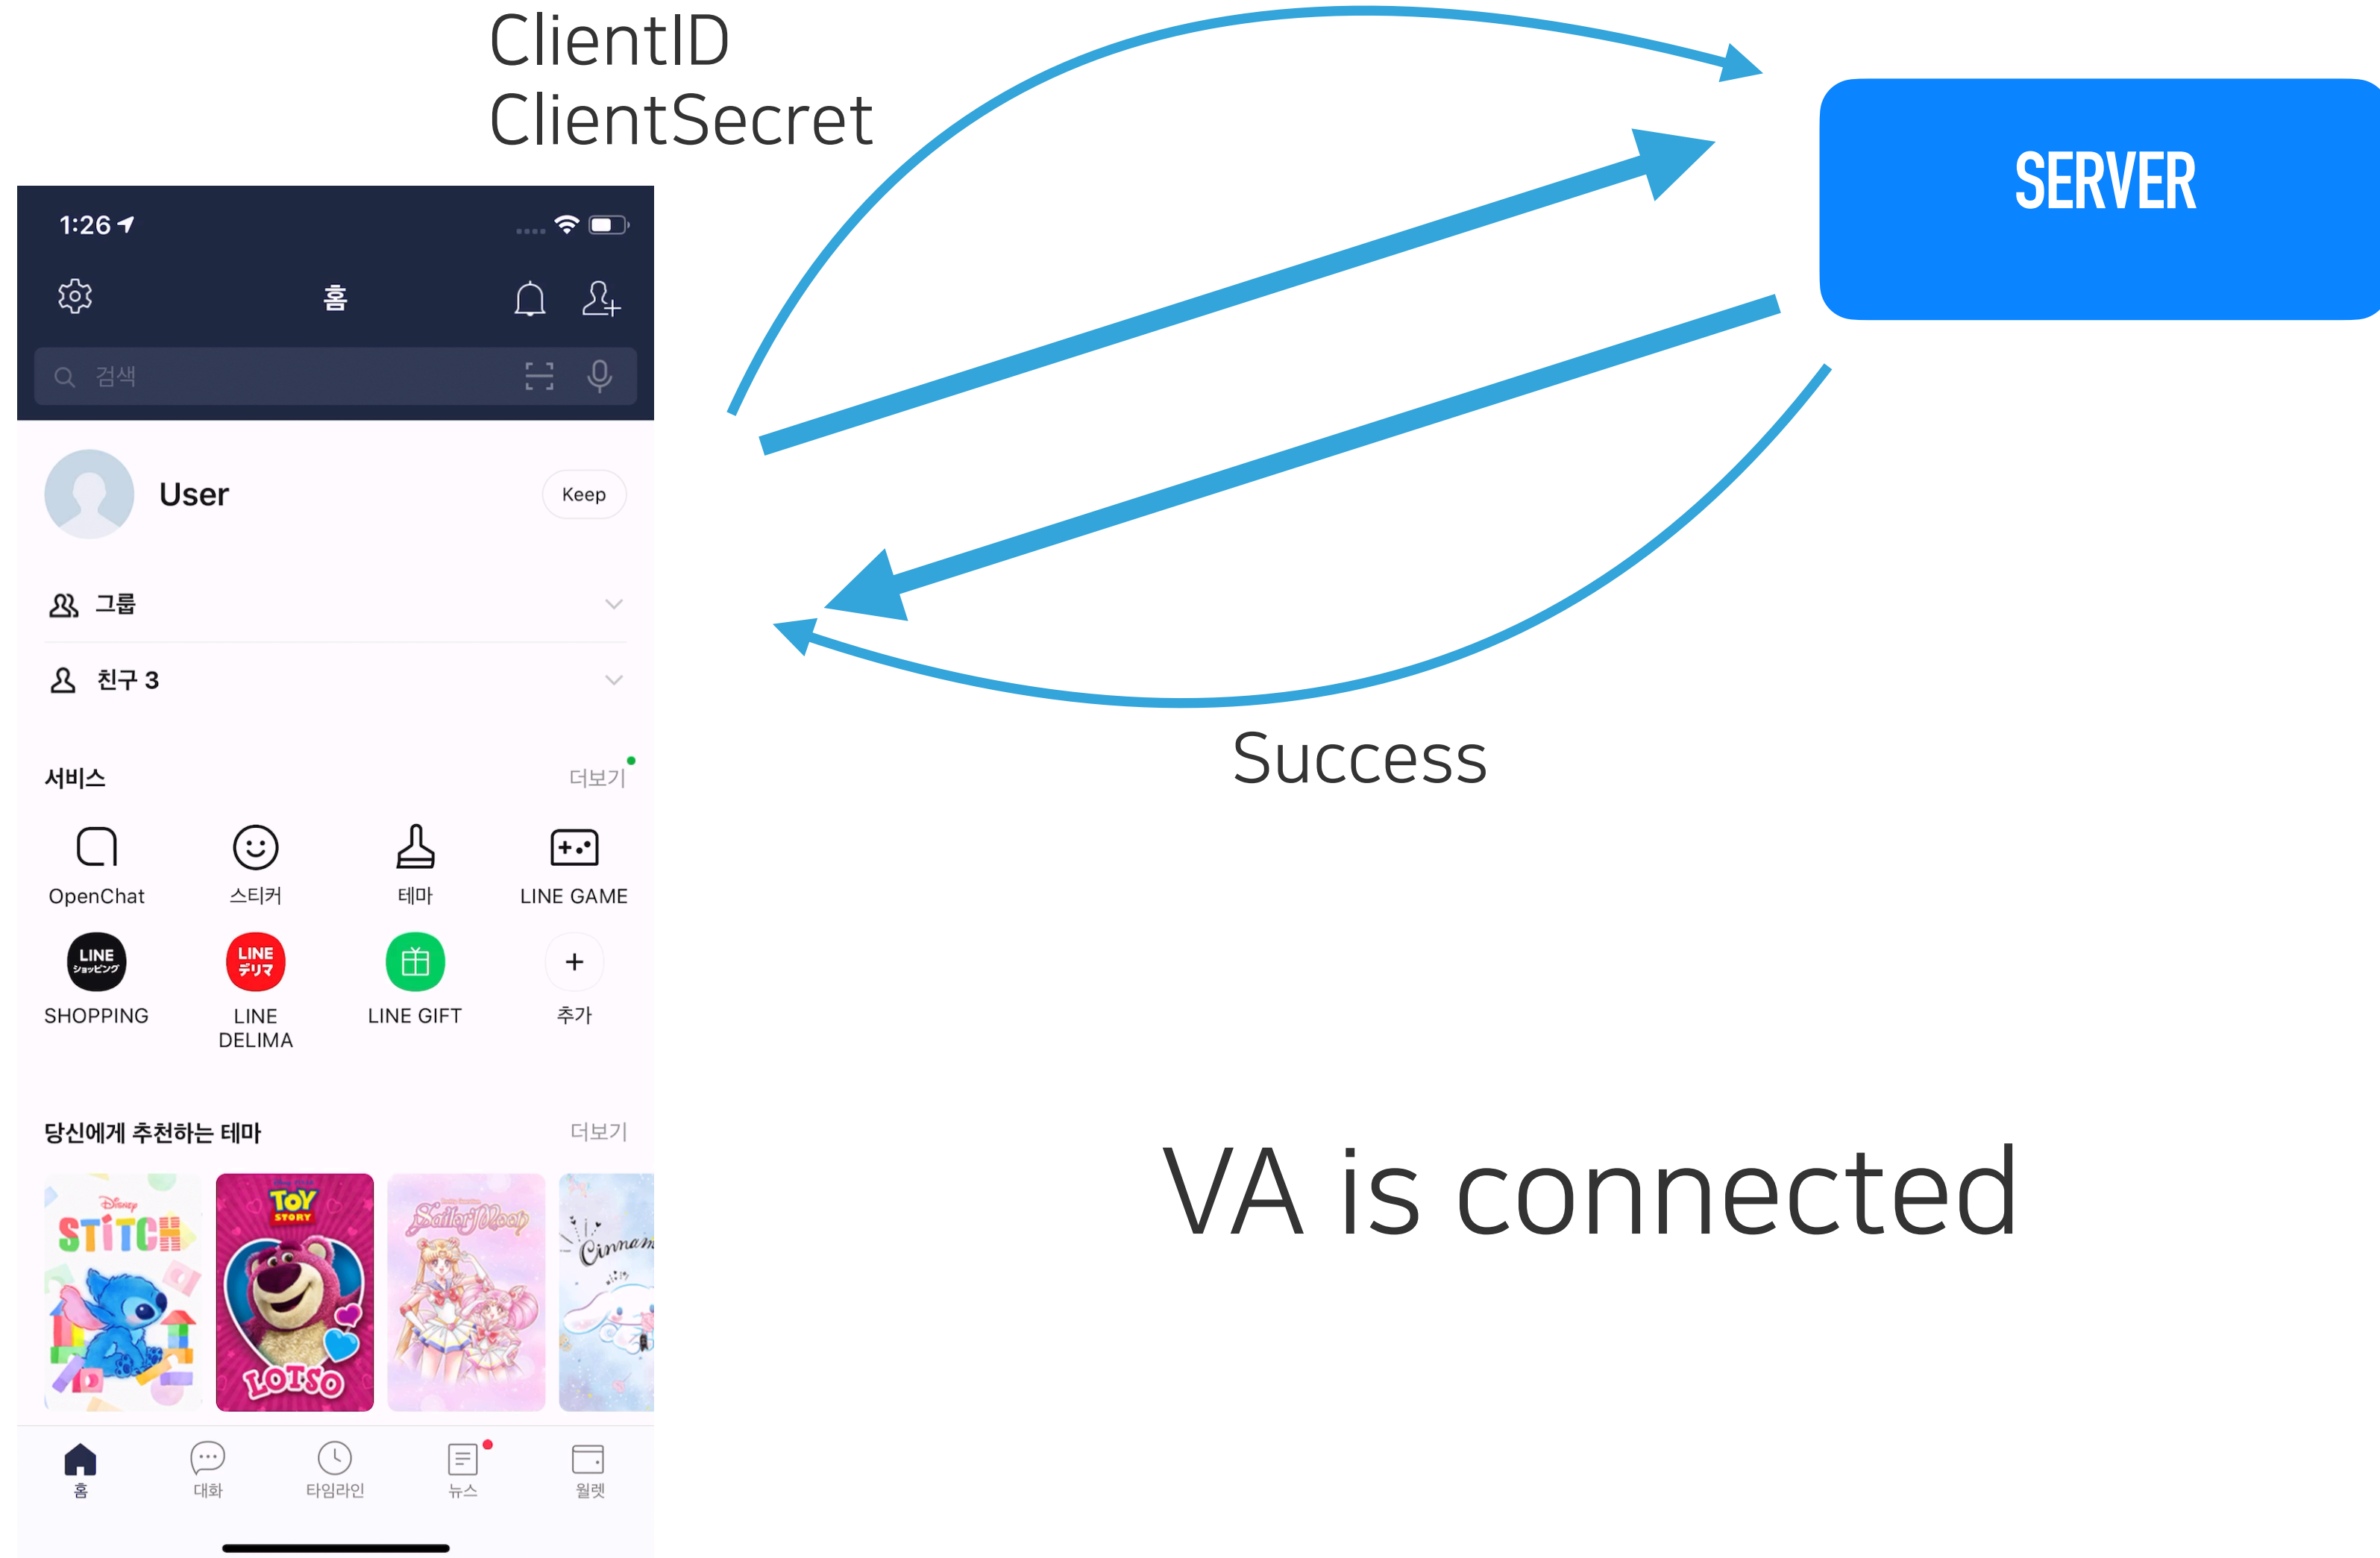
ClientID
ClientSecret

1:26

홈

검색

User

Keep

그룹

친구 3

서비스

더보기

OpenChat

스티커

테마

LINE GAME

LINE ショッピング

SHOPPING

LINE デリマ

LINE DELIMA

LINE GIFT

추가

당신에게 추천하는 테마

더보기

Disney STITCH

TOY STORY

LOTSO

Sailor Moon

Cinnam

홈

대화

타임라인

뉴스

월렛

SERVER

Success

VA is connected